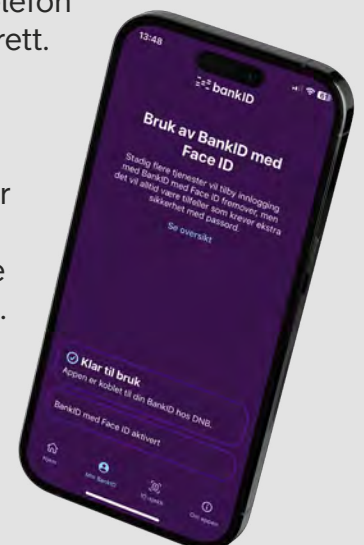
lefon
rett.

r

e
.

13:48

bankID

Bruk av BankID med Face ID

Stadig flere tjenester vil tilby innlogging med BankID med Face ID fremover, men det vil alltid være tilfeller som krever ekstra sikkerhet med passord.

Se oversikt

Klar til bruk
Appen er koblet til din BankID hos DNB.

BankID med Face ID aktivert

Hjem
Min BankID
ID-sjekk
Om appen